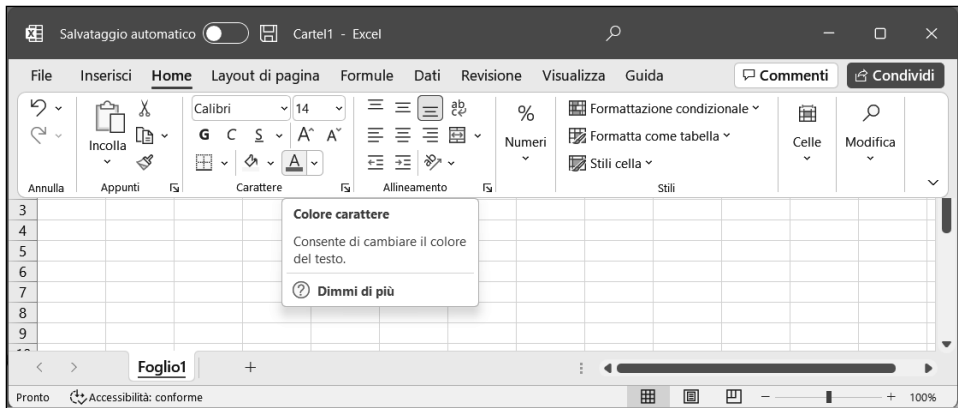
Salvataggio automatico Cartel1 - Excel

File Inserisci Home Layout di pagina Formule Dati Revisione Visualizza Guida Commenti Condividi

Incolla
Annulla Appunti

Calibri 14
G C S A A
Carattere

Allineamento

%
Numeri

Formattazione condizionale
Formatta come tabella
Stili cella
Stili

Celle

Modifica

3
4
5
6
7
8
9

Colore carattere

Consente di cambiare il colore del testo.

Dimmi di più

Foglio1 +

Pronto Accessibilità: conforme 100%